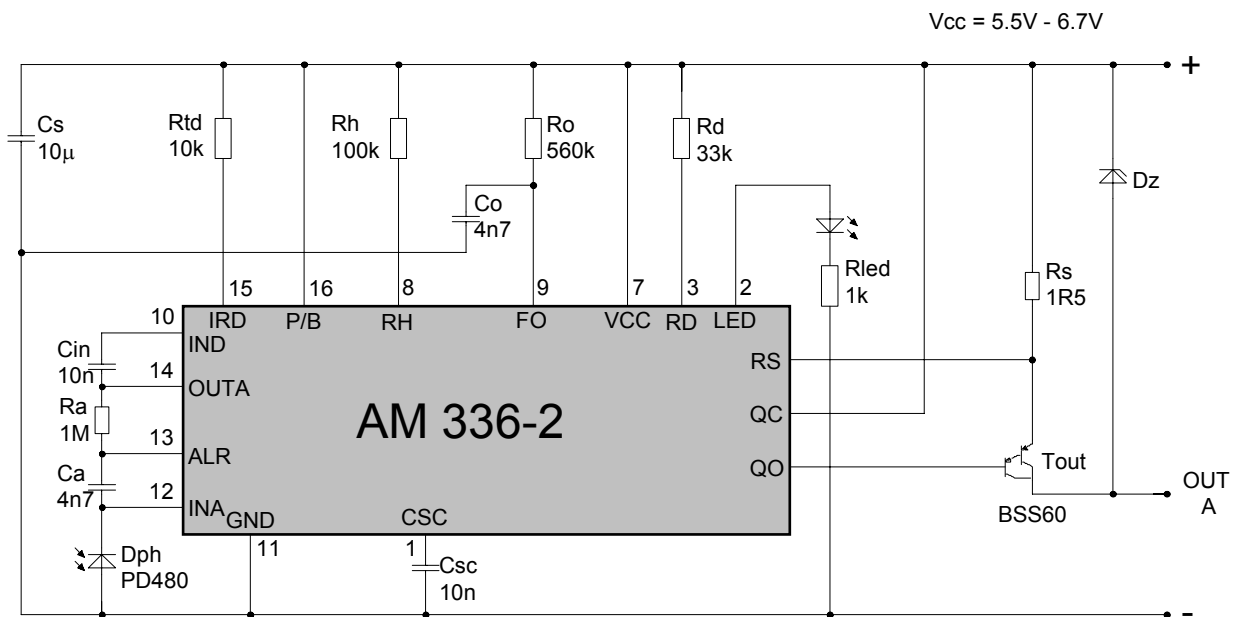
Vcc = 5.5V - 6.7V

+

Cs
10μ

Rtd
10k

Rh
100k

Ro
560k

Rd
33k

Co
4n7

Dz

Rled
1k

Rs
1R5

15 16 8 9 7 3 2

10
IRD P/B RH FO VCC RD LED

Cin
10n
IND
14
OUTA

RS

Ra
1M

AM 336-2

QC

13
ALR

QO

Tout

Ca
4n7
12
INA GND

CSC

OUT
A

BSS60

11

1
Csc
10n

Dph
PD480

-